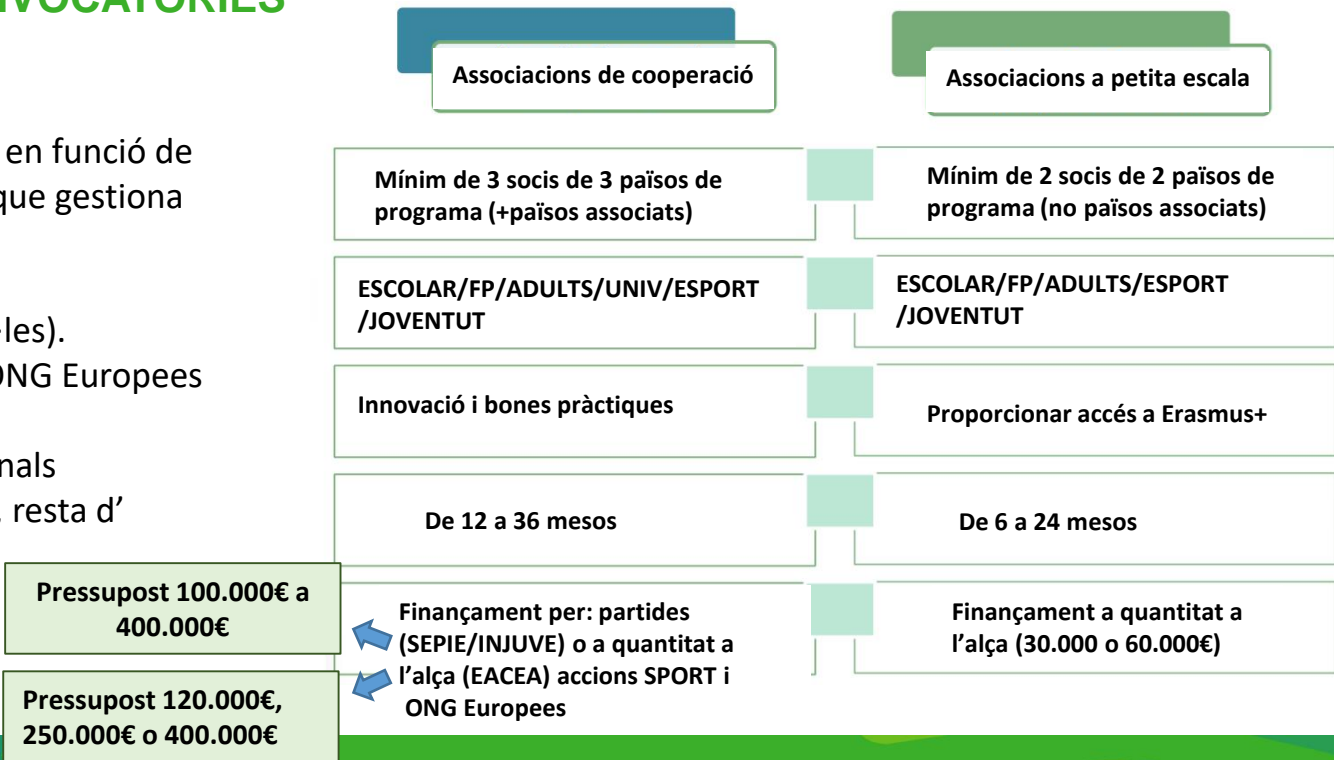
VOCATORIES

en funció de que gestiona

les).
ONG Europees

nals
resta d'

Associacions de cooperació

Associacions a petita escala

Mínim de 3 socis de 3 països de programa (+països associats)

Mínim de 2 socis de 2 països de programa (no països associats)

ESCOLAR/FP/ADULTS/UNIV/ESPORT /JOVENTUT

ESCOLAR/FP/ADULTS/ESPORT /JOVENTUT

Innovació i bones pràctiques

Proporcionar accés a Erasmus+

De 12 a 36 mesos

De 6 a 24 mesos

Pressupost 100.000€ a 400.000€

Pressupost 120.000€, 250.000€ o 400.000€

Finançament per: partides (SEPIE/INJUVE) o a quantitat a l'alça (EACEA) accions SPORT i ONG Europees

Finançament a quantitat a l'alça (30.000 o 60.000€)